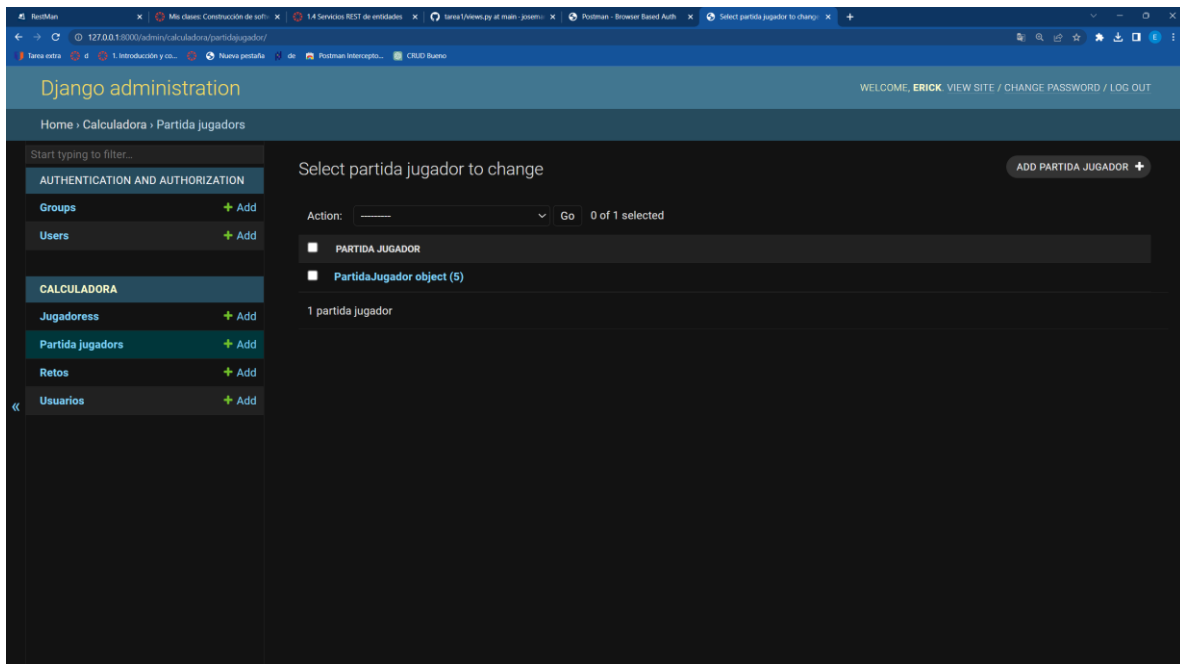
RestMan | Mis clases: Construcción de softw | 1.4 Servicios REST de entidades | tarea1/views.py at main · josema | Postman - Browser Based Auth | Select partida jugador to change

127.0.0.1:8000/admin/calculadora/partidajugador/

Tarea extra | d | 1. Introducción y co... | Nueva pestaña | de | Postman Intercepto... | CRUD Bueno

Django administration

WELCOME, ERICK. VIEW SITE / CHANGE PASSWORD / LOG OUT

Home › Calculadora › Partida jugadors

Start typing to filter...

AUTHENTICATION AND AUTHORIZATION

Groups + Add

Users + Add

CALCULADORA

Jugadoress + Add

Partida jugadors + Add

Retos + Add

Usuarios + Add

«

Select partida jugador to change

ADD PARTIDA JUGADOR +

Action: --------- Go 0 of 1 selected

PARTIDA JUGADOR

PartidaJugador object (5)

1 partida jugador